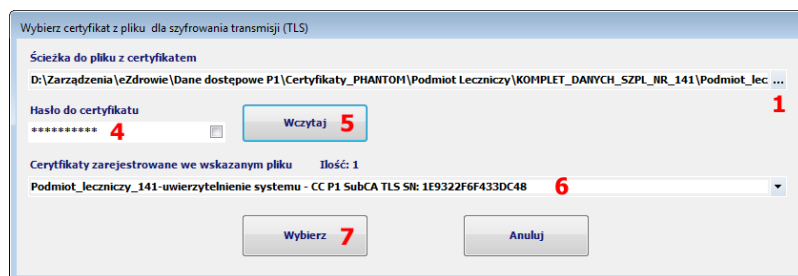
Wybierz certyfikat z pliku dla szyfrowania transmisji (TLS)

Ścieżka do pliku z certyfikatem

D:\Zarządzenia\eZdrowie\Dane dostępowe P1\Certyfikaty_PHANTOM\Podmiot Leczniczy\KOMPLET_DANYCH_SZPL_NR_141\Podmiot_lec ...

1

Hasło do certyfikatu

********** 4

Wczytaj 5

Certyfikaty zarejestrowane we wskazanym pliku Ilość: 1

Podmiot_leczniczy_141-uwierzytelnienie systemu - CC P1 SubCA TLS SN: 1E9322F6F433DC48 6

Wybierz 7

Anuluj